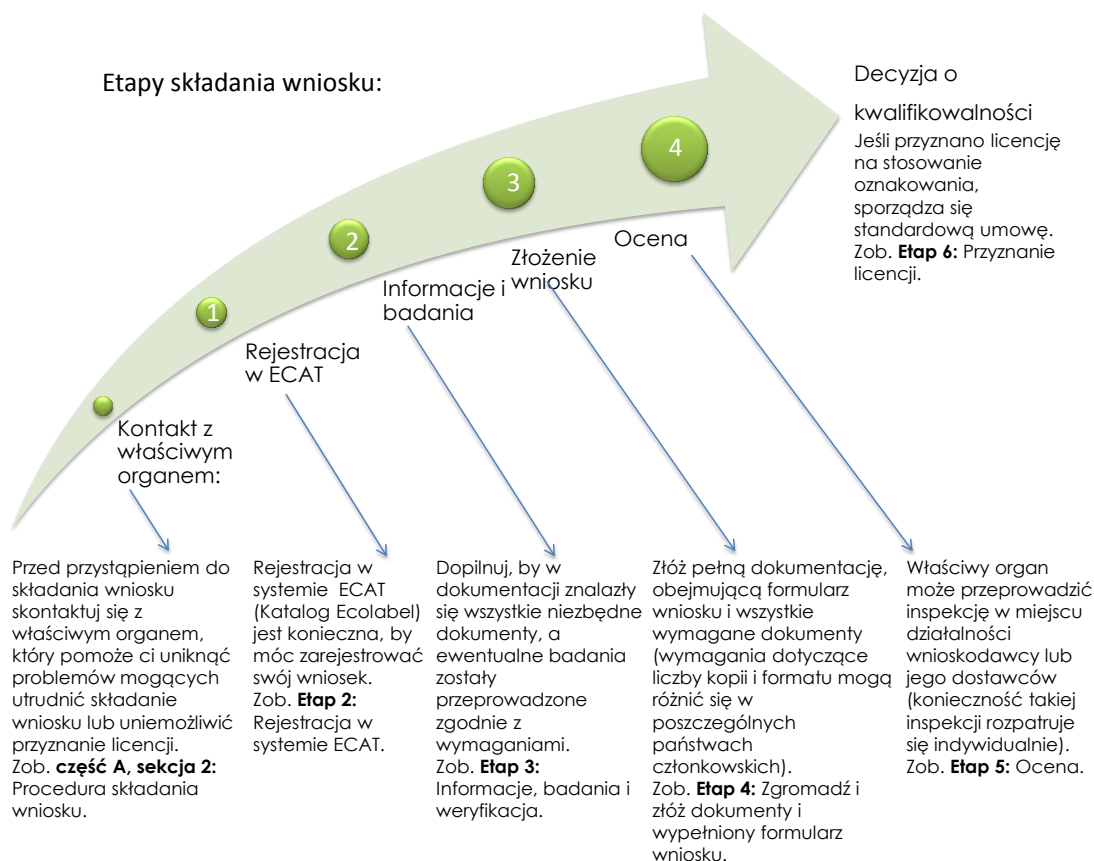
Etapy składania wniosku:

Decyzja o kwalifikowalności

Jeśli przyznano licencję na stosowanie oznakowania, sporządza się standardową umowę. Zob. **Etap 6:** Przyznanie licencji.

4

3

2

1

Ocena

Złożenie wniosku

Informacje i badania

Rejestracja w ECAT

Kontakt z właściwym organem:

Przed przystąpieniem do składania wniosku skontaktuj się z właściwym organem, który pomoże ci uniknąć problemów mogących utrudnić składanie wniosku lub uniemożliwić przyznanie licencji. Zob. **część A, sekcja 2:** Procedura składania wniosku.

Rejestracja w systemie ECAT (Katalog Ecolabel) jest konieczna, by móc zarejestrować swój wniosek. Zob. **Etap 2:** Rejestracja w systemie ECAT.

Dopilnuj, by w dokumentacji znalazły się wszystkie niezbędne dokumenty, a ewentualne badania zostały przeprowadzone zgodnie z wymaganiami. Zob. **Etap 3:** Informacje, badania i weryfikacja.

Złóż pełną dokumentację, obejmującą formularz wniosku i wszystkie wymagane dokumenty (wymagania dotyczące liczby kopii i formatu mogą różnić się w poszczególnych państwach członkowskich). Zob. **Etap 4:** Zgromadź i złóż dokumenty i wypełniony formularz wniosku.

Właściwy organ może przeprowadzić inspekcję w miejscu działalności wnioskodawcy lub jego dostawców (konieczność takiej inspekcji rozpatruje się indywidualnie). Zob. **Etap 5:** Ocena.